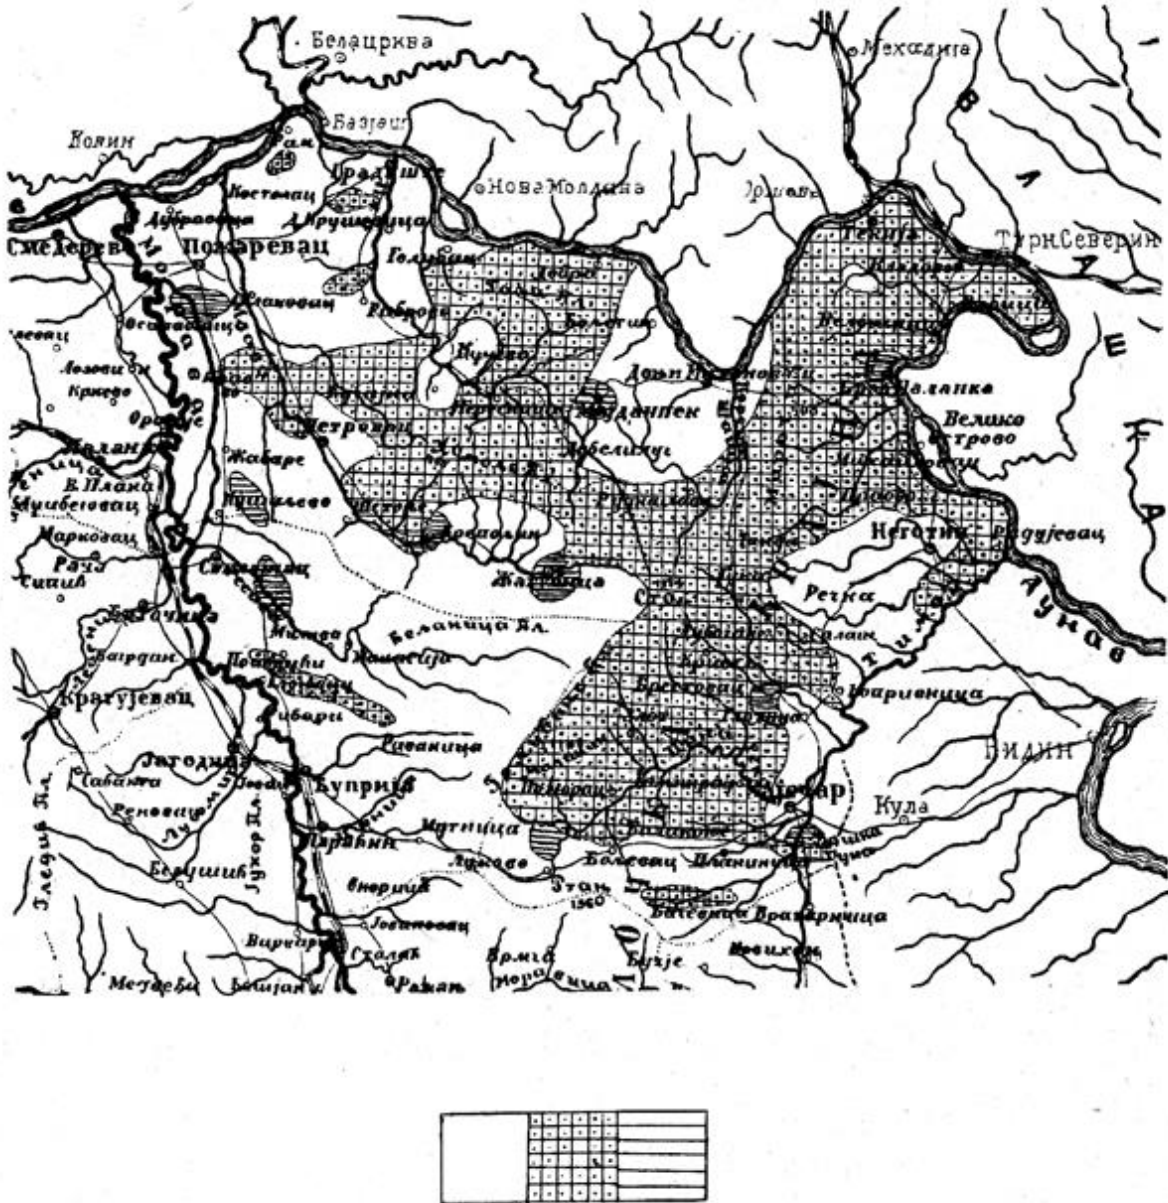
Белацрква
Мехадиjа
Базjаш
Колин
Рам
Градиште
Костолац
Нова Молдава
Дубравица
Д. Рушевица
Смедерево
Пожаревац
Голубац
Турн Северин
В
Л
А
Ш
К
А
Кличевац
Рибаре
Кучево
Лозовик
Крњево
Орашје
Паланка
В. Плана
Мијабеговац
Марковац
Рача
Петровац
Жабаре
Мајданпек
Д. Милановац
Брза Паланка
Велико Орашје
Свилајнац
Деспотовац
Жагубица
Неготин
Радујевац
Речка
Баточина
Белаћица Пл.
Багрдан
Крагујевац
Ћуприја
Ресавица
Јагодина
Зајечар
Кула
Видин
Лукoвo
Параћин
Мутница
Бољевац
Књажевац
Ртањ
1560
Јовановац
Варварин
Сталаћ
Ражањ
Мечевац
Бошњане
Дунав
Тимок
Морава
Шиљаковац
Сабанта
Белушић
Лужница
Гледић Пл.
Јухор Пл.